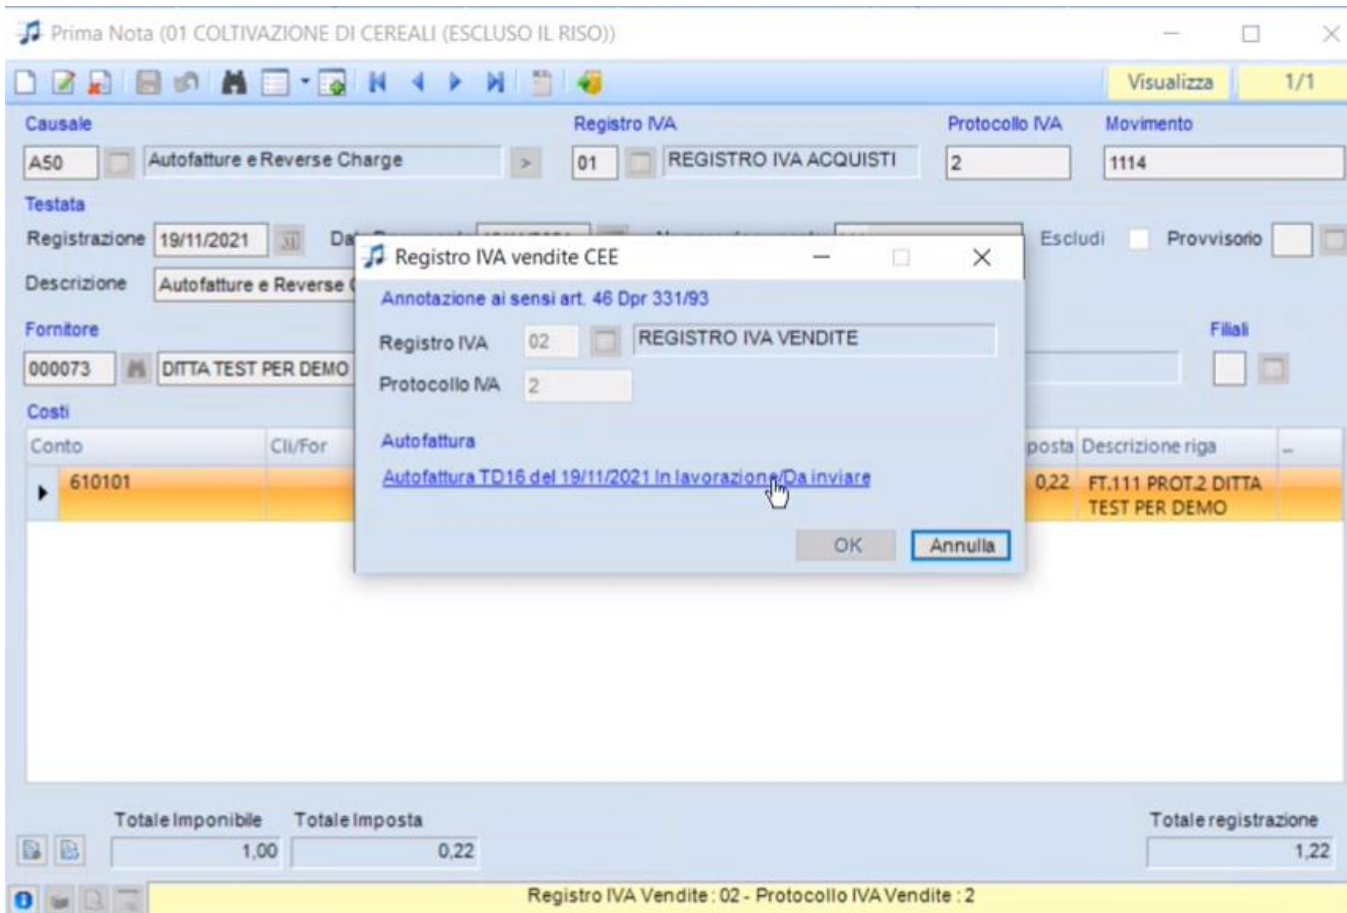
Prima Nota (01 COLTIVAZIONE DI CEREALI (ESCLUSO IL RISO))

Visualizza 1/1

Causale
A50 Autofatture e Reverse Charge

Registro IVA
01 REGISTRO IVA ACQUISTI

Protocollo IVA
2

Movimento
1114

Testata
Registrazione 19/11/2021 Da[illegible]

Escludi Provvisorio

Descrizione Autofatture e Reverse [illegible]

Fornitore
000073 DITTA TEST PER DEMO

Filiali

Costi

| Conto | Cli/For | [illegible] | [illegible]posta | Descrizione riga |
|---|---|---|---|---|
| 610101 | | | 0,22 | FT.111 PROT.2 DITTA TEST PER DEMO |

Registro IVA vendite CEE

Annotazione ai sensi art. 46 Dpr 331/93

Registro IVA 02 REGISTRO IVA VENDITE

Protocollo IVA 2

Autofattura

Autofattura TD16 del 19/11/2021 In lavorazione/Da inviare

OK Annulla

Totale Imponibile 1,00
Totale Imposta 0,22
Totale registrazione 1,22

Registro IVA Vendite : 02 - Protocollo IVA Vendite : 2